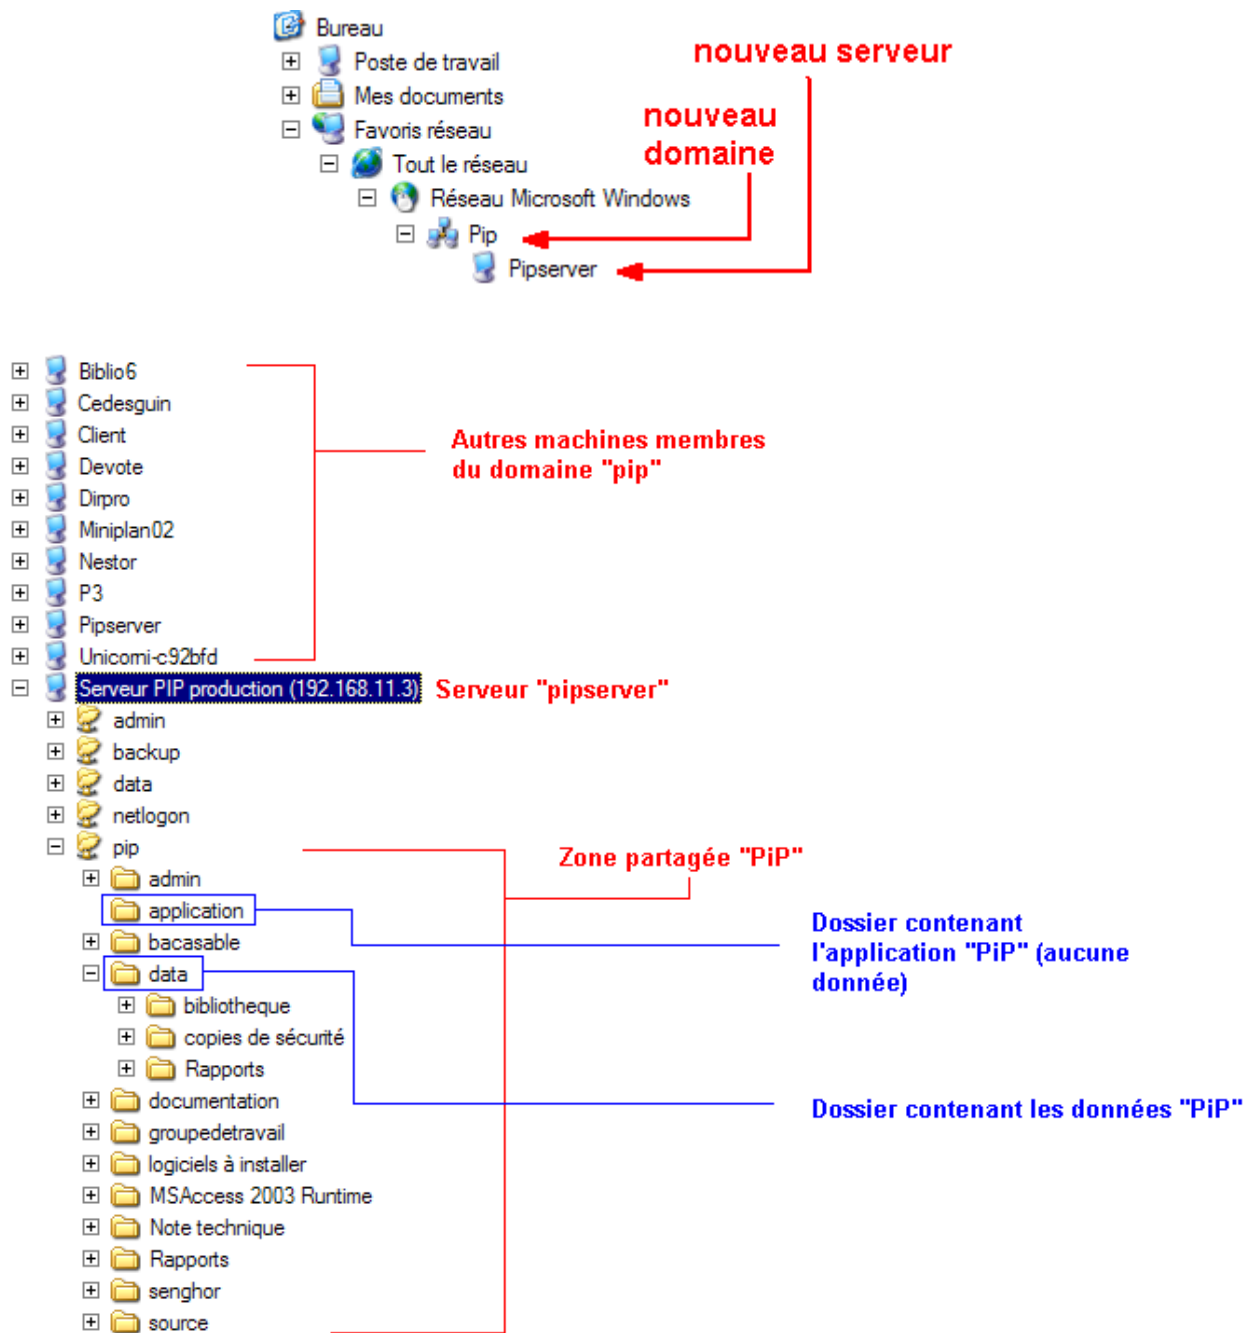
Bureau
Poste de travail
Mes documents
Favoris réseau
Tout le réseau
Réseau Microsoft Windows
Pip
Pipserver

nouveau serveur

nouveau domaine

Biblio6
Cedesguin
Client
Devote
Dirpro
Miniplan02
Nestor
P3
Pipserver
Unicomi-c92bfd

Autres machines membres du domaine "pip"

Serveur PIP production (192.168.11.3)

Serveur "pipserver"

admin
backup
data
netlogon
pip
admin
application
bacasable
data
bibliotheque
copies de sécurité
Rapports
documentation
groupedetravail
logiciels à installer
MSAccess 2003 Runtime
Note technique
Rapports
senghor
source

Zone partagée "PiP"

Dossier contenant l'application "PiP" (aucune donnée)

Dossier contenant les données "PiP"